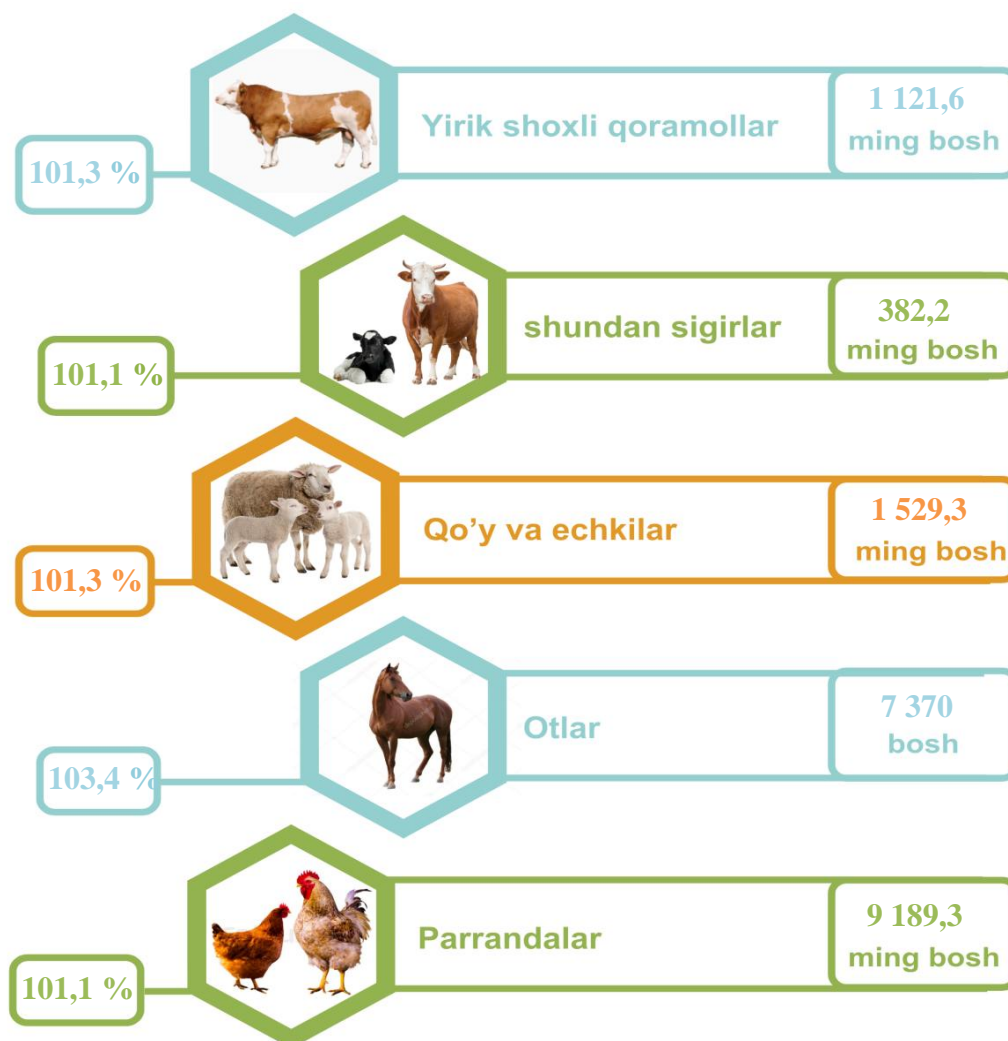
101,3 %

Yirik shoxli qoramollar

1 121,6 ming bosh

101,1 %

shundan sigirlar

382,2 ming bosh

101,3 %

Qo’y va echkilar

1 529,3 ming bosh

103,4 %

Otlar

7 370 bosh

101,1 %

Parrandalar

9 189,3 ming bosh